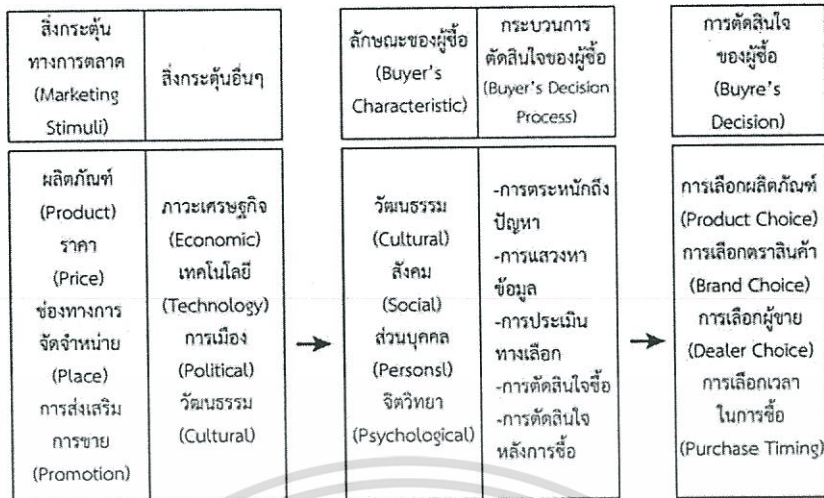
สิ่งกระตุ้นทางการตลาด (Marketing Stimuli)

สิ่งกระตุ้นอื่นๆ

ลักษณะของผู้ซื้อ (Buyer's Characteristic)

กระบวนการตัดสินใจของผู้ซื้อ (Buyer's Decision Process)

การตัดสินใจของผู้ซื้อ (Buyre's Decision)

ผลิตภัณฑ์ (Product) ราคา (Price) ช่องทางการจัดจำหน่าย (Place) การส่งเสริมการขาย (Promotion)

ภาวะเศรษฐกิจ (Economic) เทคโนโลยี (Technology) การเมือง (Political) วัฒนธรรม (Cultural)

→

วัฒนธรรม (Cultural) สังคม (Social) ส่วนบุคคล (Personsl) จิตวิทยา (Psychological)

-การตระหนักถึงปัญหา
-การแสวงหาข้อมูล
-การประเมินทางเลือก
-การตัดสินใจซื้อ
-การตัดสินใจหลังการซื้อ

→

การเลือกผลิตภัณฑ์ (Product Choice) การเลือกตราสินค้า (Brand Choice) การเลือกผู้ขาย (Dealer Choice) การเลือกเวลาในการซื้อ (Purchase Timing)